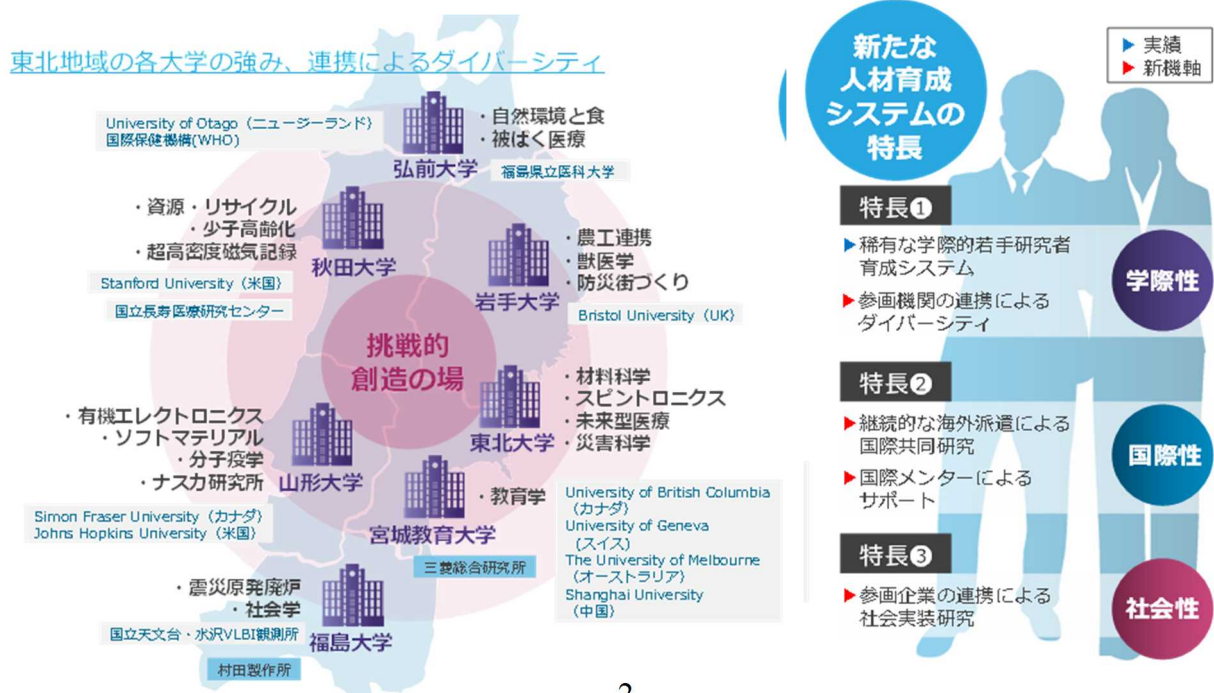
東北地域の各大学の強み、連携によるダイバーシティ

University of Otago（ニュージーランド）
国際保健機構(WHO)

弘前大学
・自然環境と食
・被ばく医療
福島県立医科大学

・資源・リサイクル
・少子高齢化
・超高密度磁気記録
秋田大学
Stanford University（米国）
国立長寿医療研究センター

岩手大学
・農工連携
・獣医学
・防災街づくり
Bristol University（UK）

挑戦的
創造の場

東北大学
・材料科学
・スピントロニクス
・未来型医療
・災害科学

・有機エレクトロニクス
・ソフトマテリアル
・分子疫学
・ナスカ研究所
山形大学
Simon Fraser University（カナダ）
Johns Hopkins University（米国）

宮城教育大学
・教育学
University of British Columbia（カナダ）
University of Geneva（スイス）
The University of Melbourne（オーストラリア）
Shanghai University（中国）
三菱総合研究所

・震災原発廃炉
・社会学
福島大学
国立天文台・水沢VLBI観測所
村田製作所

2

新たな人材育成システムの特長

▶ 実績
▶ 新機軸

特長❶
▶稀有な学際的若手研究者育成システム
▶参画機関の連携によるダイバーシティ
学際性

特長❷
▶継続的な海外派遣による国際共同研究
▶国際メンターによるサポート
国際性

特長❸
▶参画企業の連携による社会実装研究
社会性